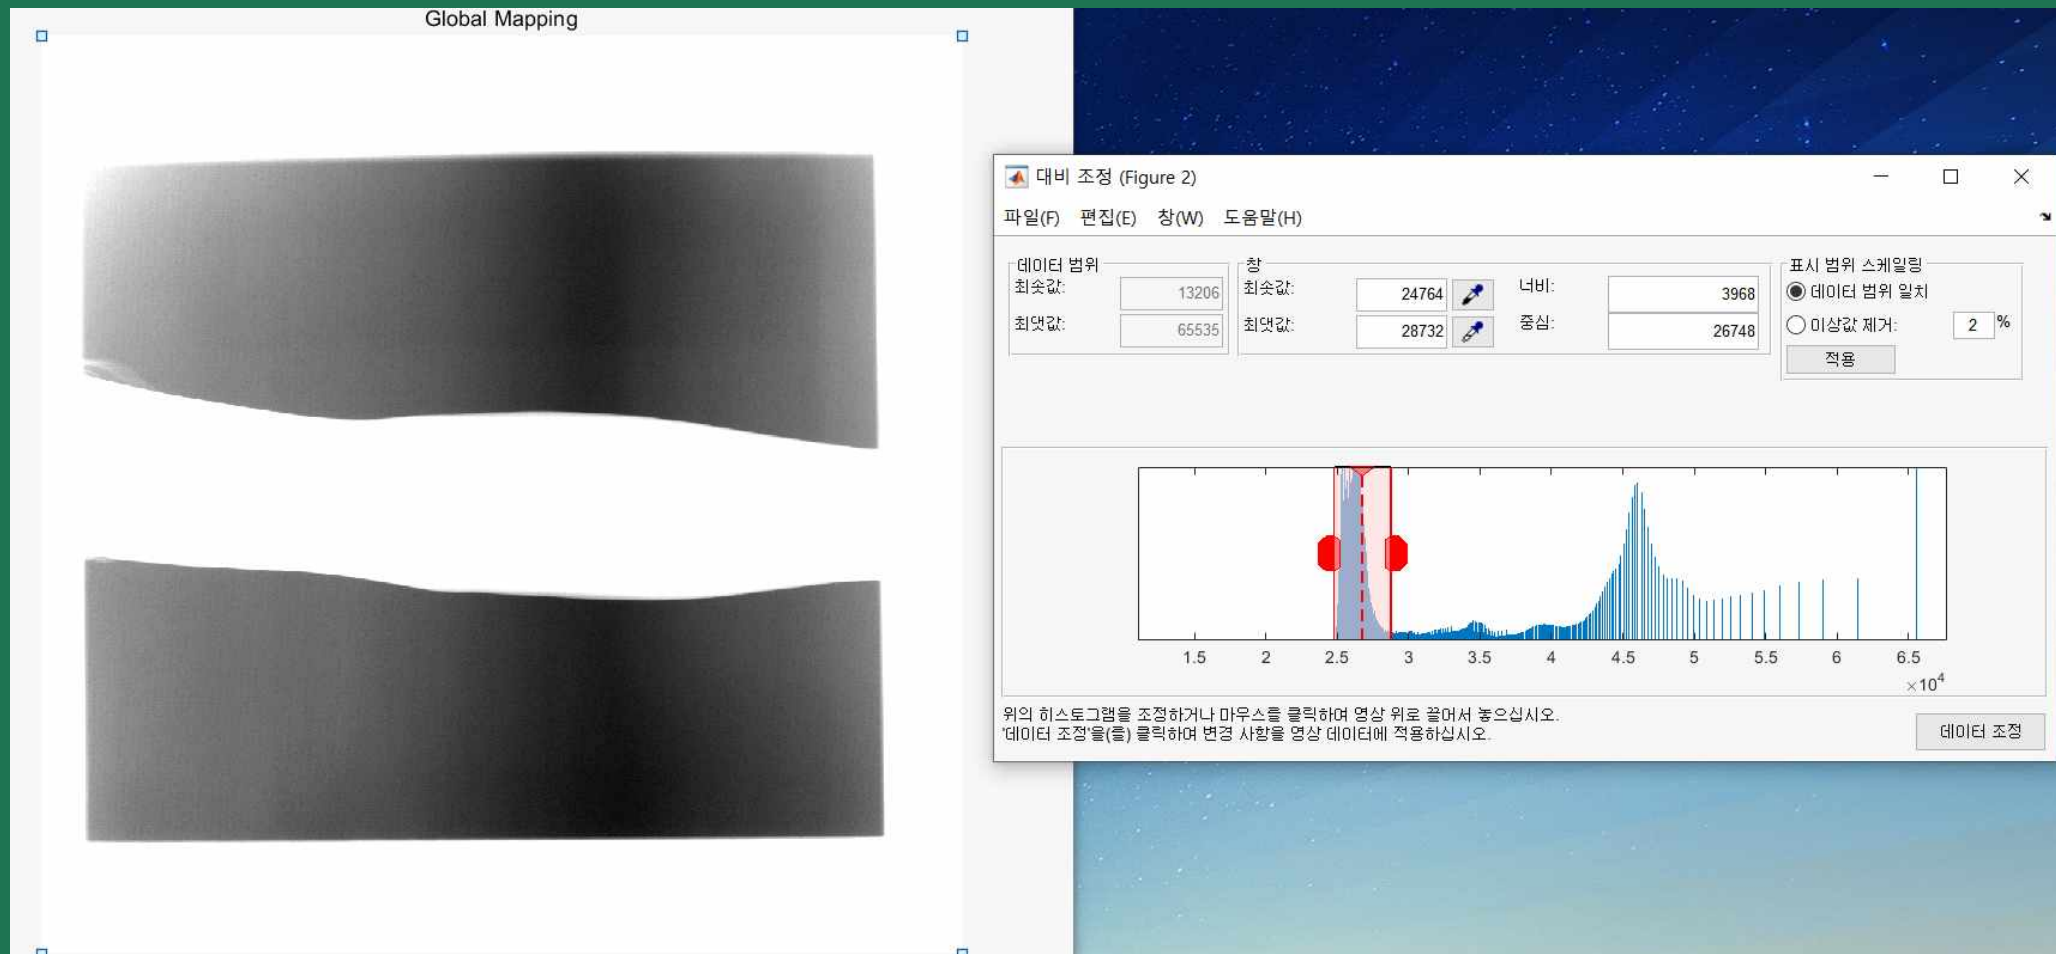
Global Mapping

대비 조정 (Figure 2)

파일(F) 편집(E) 창(W) 도움말(H)

데이터 범위
최솟값: 13206
최댓값: 65535

창
최솟값: 24764
최댓값: 28732

너비: 3968
중심: 26748

표시 범위 스케일링
데이터 범위 일치
이상값 제거: 2 %
적용

1.5 2 2.5 3 3.5 4 4.5 5 5.5 6 6.5
$\times 10^4$

위의 히스토그램을 조정하거나 마우스를 클릭하여 영상 위로 끌어서 놓으십시오.
'데이터 조정'을(를) 클릭하여 변경 사항을 영상 데이터에 적용하십시오.

데이터 조정